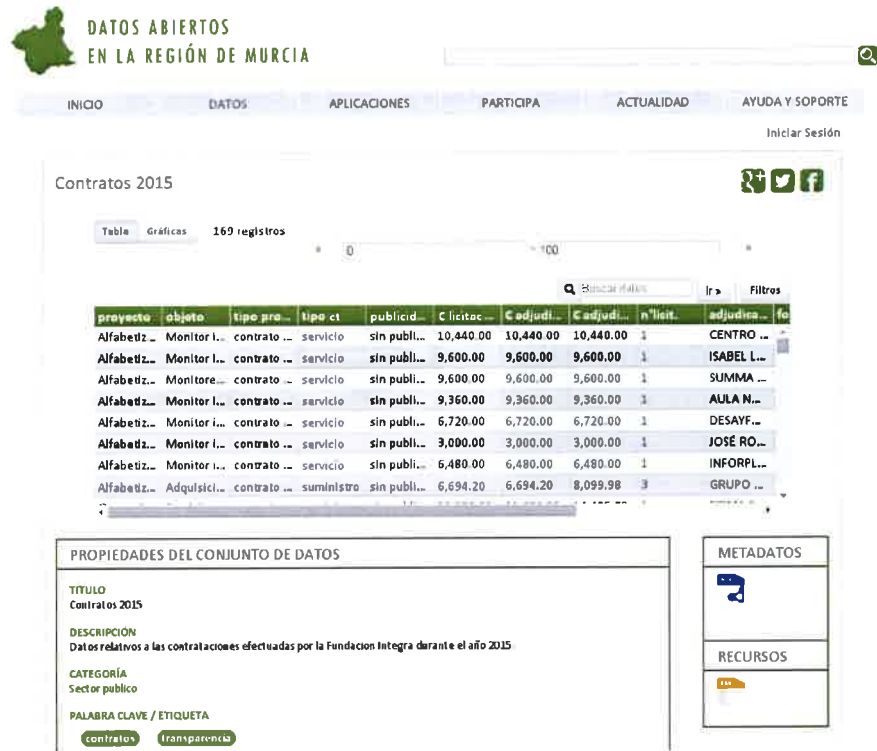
DATOS ABIERTOS
EN LA REGIÓN DE MURCIA

INICIO DATOS APLICACIONES PARTICIPA ACTUALIDAD AYUDA Y SOPORTE

Iniciar Sesión

Contratos 2015

Tabla Gráficas 169 registros

0 100

Buscar datos Ir» Filtros

| proyecto | objeto | tipo pro... | tipo ct | publicid... | C licitac... | C adjudi... | C adjudi... | nº licit. | adjudica... | fo |
|---|---|---|---|---|---|---|---|---|---|---|
| Alfabetiz... | Monitor I... | contrato ... | servicio | sin publi... | 10,440.00 | 10,440.00 | 10,440.00 | 1 | CENTRO ... | |
| Alfabetiz... | Monitor I... | contrato ... | servicio | sin publi... | 9,600.00 | 9,600.00 | 9,600.00 | 1 | ISABEL L... | |
| Alfabetiz... | Monitore... | contrato ... | servicio | sin publi... | 9,600.00 | 9,600.00 | 9,600.00 | 1 | SUMMA ... | |
| Alfabetiz... | Monitor I... | contrato ... | servicio | sin publi... | 9,360.00 | 9,360.00 | 9,360.00 | 1 | AULA N... | |
| Alfabetiz... | Monitor I... | contrato ... | servicio | sin publi... | 6,720.00 | 6,720.00 | 6,720.00 | 1 | DESAYF... | |
| Alfabetiz... | Monitor I... | contrato ... | servicio | sin publi... | 3,000.00 | 3,000.00 | 3,000.00 | 1 | JOSÉ RO... | |
| Alfabetiz... | Monitor I... | contrato ... | servicio | sin publi... | 6,480.00 | 6,480.00 | 6,480.00 | 1 | INFORPL... | |
| Alfabetiz... | Adquisici... | contrato ... | suministro | sin publi... | 6,694.20 | 6,694.20 | 8,099.98 | 3 | GRUPO ... | |

PROPIEDADES DEL CONJUNTO DE DATOS

TITULO
Contratos 2015

DESCRIPCIÓN
Datos relativos a las contrataciones efectuadas por la Fundacion Integra durante el año 2015

CATEGORÍA
Sector publico

PALABRA CLAVE / ETIQUETA
contratos transparencia

METADATOS

RECURSOS